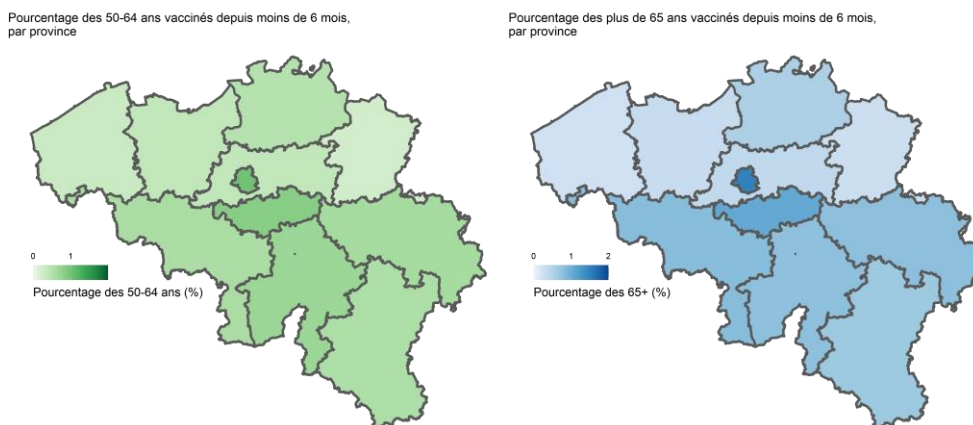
Pourcentage des 50-64 ans vaccinés depuis moins de 6 mois, par province

0 1

Pourcentage des 50-64 ans (%)

Pourcentage des plus de 65 ans vaccinés depuis moins de 6 mois, par province

0 1 2

Pourcentage des 65+ (%)